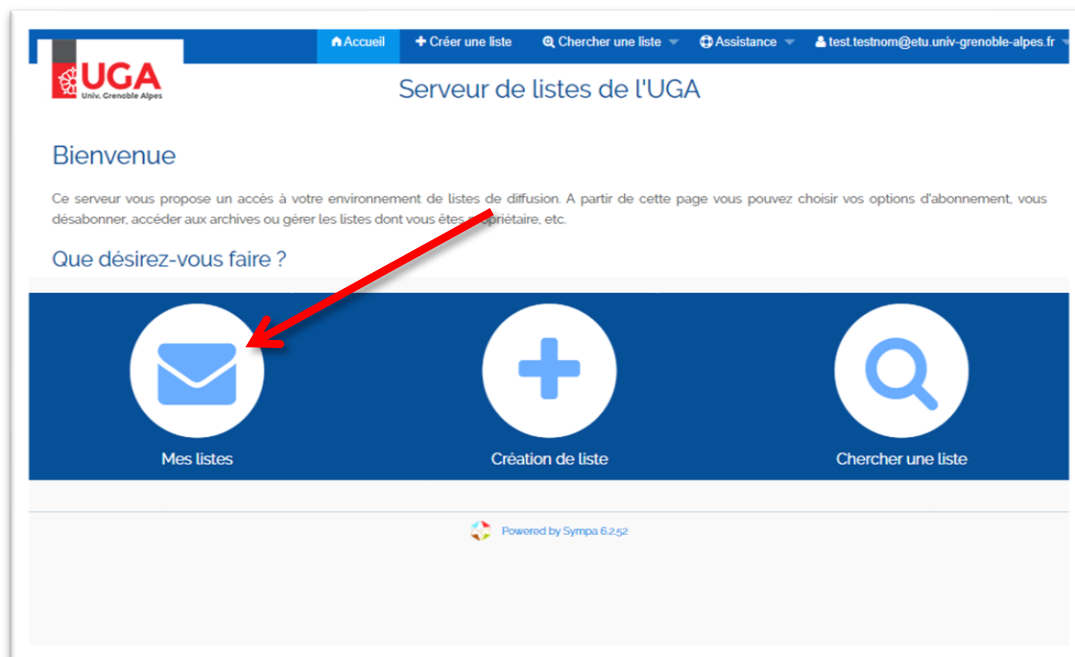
Accueil
Créer une liste
Chercher une liste
Assistance
test.testnom@etu.univ-grenoble-alpes.fr

UGA
Univ. Grenoble Alpes

Serveur de listes de l'UGA

Bienvenue

Ce serveur vous propose un accès à votre environnement de listes de diffusion. A partir de cette page vous pouvez choisir vos options d'abonnement, vous désabonner, accéder aux archives ou gérer les listes dont vous êtes propriétaire, etc.

Que désirez-vous faire ?

Mes listes

Création de liste

Chercher une liste

Powered by Sympa 6.2.52